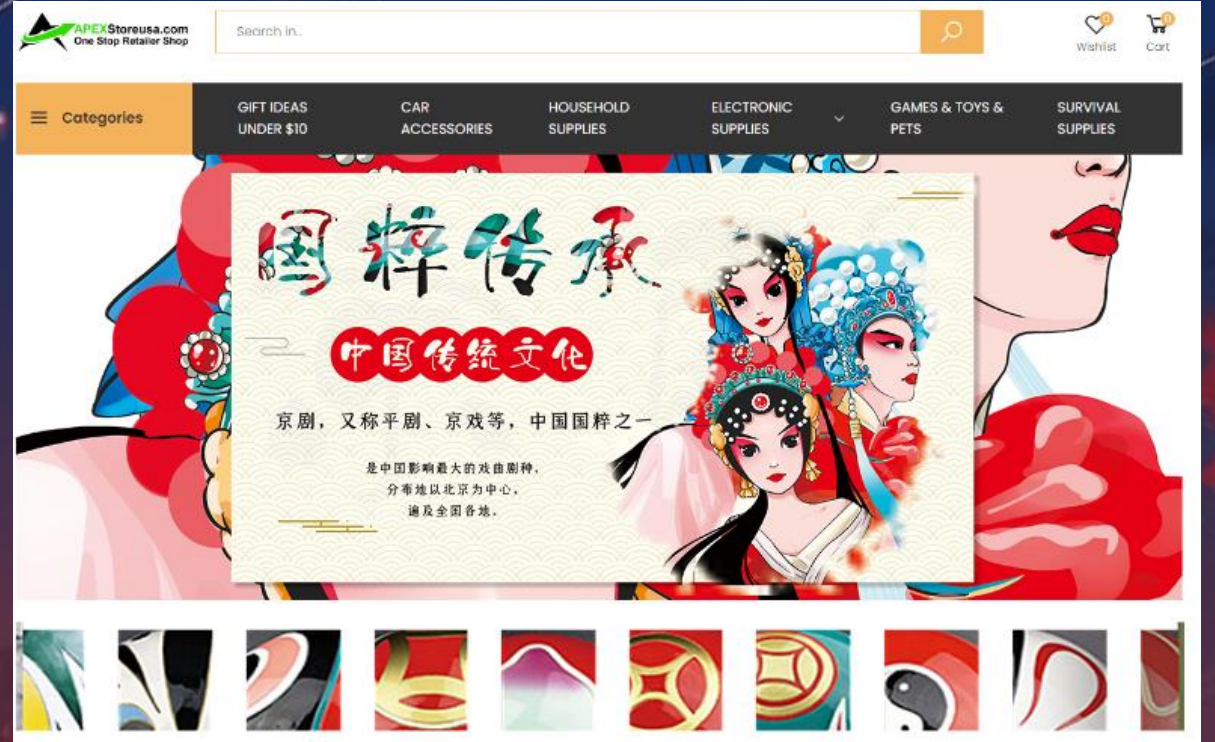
APEXStoreusa.com
One Stop Retailer Shop

Search in..

0
Wishlist

0
Cart

Categories

GIFT IDEAS UNDER $10

CAR ACCESSORIES

HOUSEHOLD SUPPLIES

ELECTRONIC SUPPLIES

GAMES & TOYS & PETS

SURVIVAL SUPPLIES

国粹传承

中国传统文化

京剧，又称平剧、京戏等，中国国粹之一

是中国影响最大的戏曲剧种，
分布地以北京为中心，
遍及全国各地。